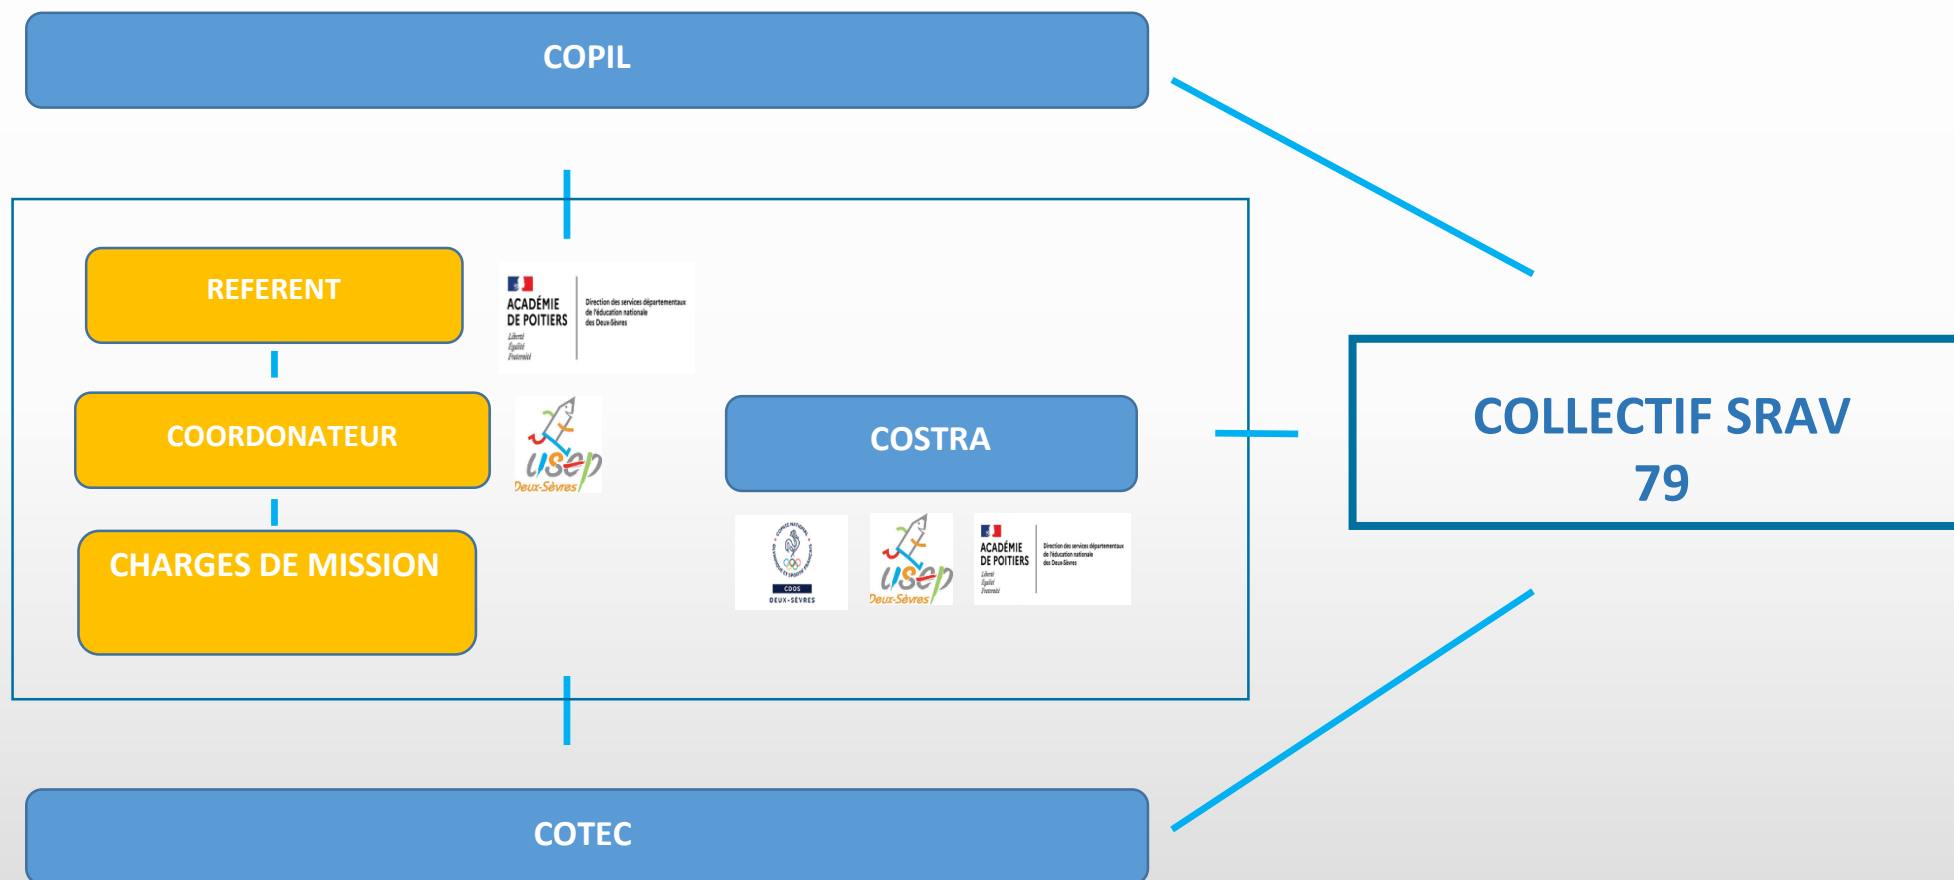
COPIL

REFERENT

ACADÉMIE DE POITIERS
Liberté
Égalité
Fraternité
Direction des services départementaux de l'éducation nationale des Deux-Sèvres

COORDONATEUR

usep
Deux-Sèvres

CHARGES DE MISSION

COSTRA

CDOS
DEUX-SEVRES

usep
Deux-Sèvres

ACADÉMIE DE POITIERS
Liberté
Égalité
Fraternité
Direction des services départementaux de l'éducation nationale des Deux-Sèvres

COLLECTIF SRAV
79

COTEC